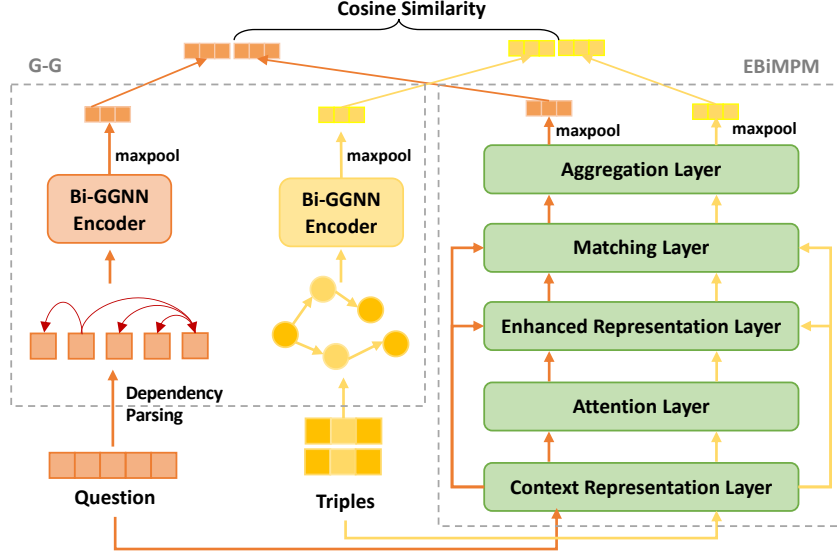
Cosine Similarity

G-G

maxpool

Bi-GGNN Encoder

Dependency Parsing

Question

maxpool

Bi-GGNN Encoder

Triples

EBiMPM

maxpool

maxpool

Aggregation Layer

Matching Layer

Enhanced Representation Layer

Attention Layer

Context Representation Layer